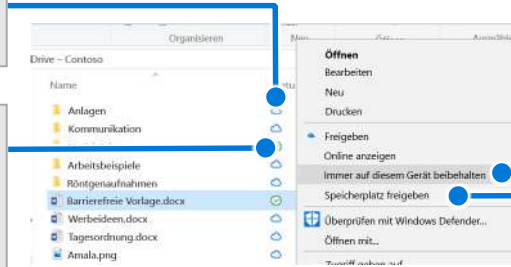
Organisieren

Neu

Auswählen

Drive – Contoso

Name

Status

Anlagen

Kommunikation

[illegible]

Arbeitsbeispiele

Röntgenaufnahmen

Barrierefreie Vorlage.docx

Werbeideen.docx

Tagesordnung.docx

Amala.png

Öffnen

Bearbeiten

Neu

Drucken

Freigeben

Online anzeigen

Immer auf diesem Gerät beibehalten

Speicherplatz freigeben

Überprüfen mit Windows Defender...

Öffnen mit...

Zugriff geben auf